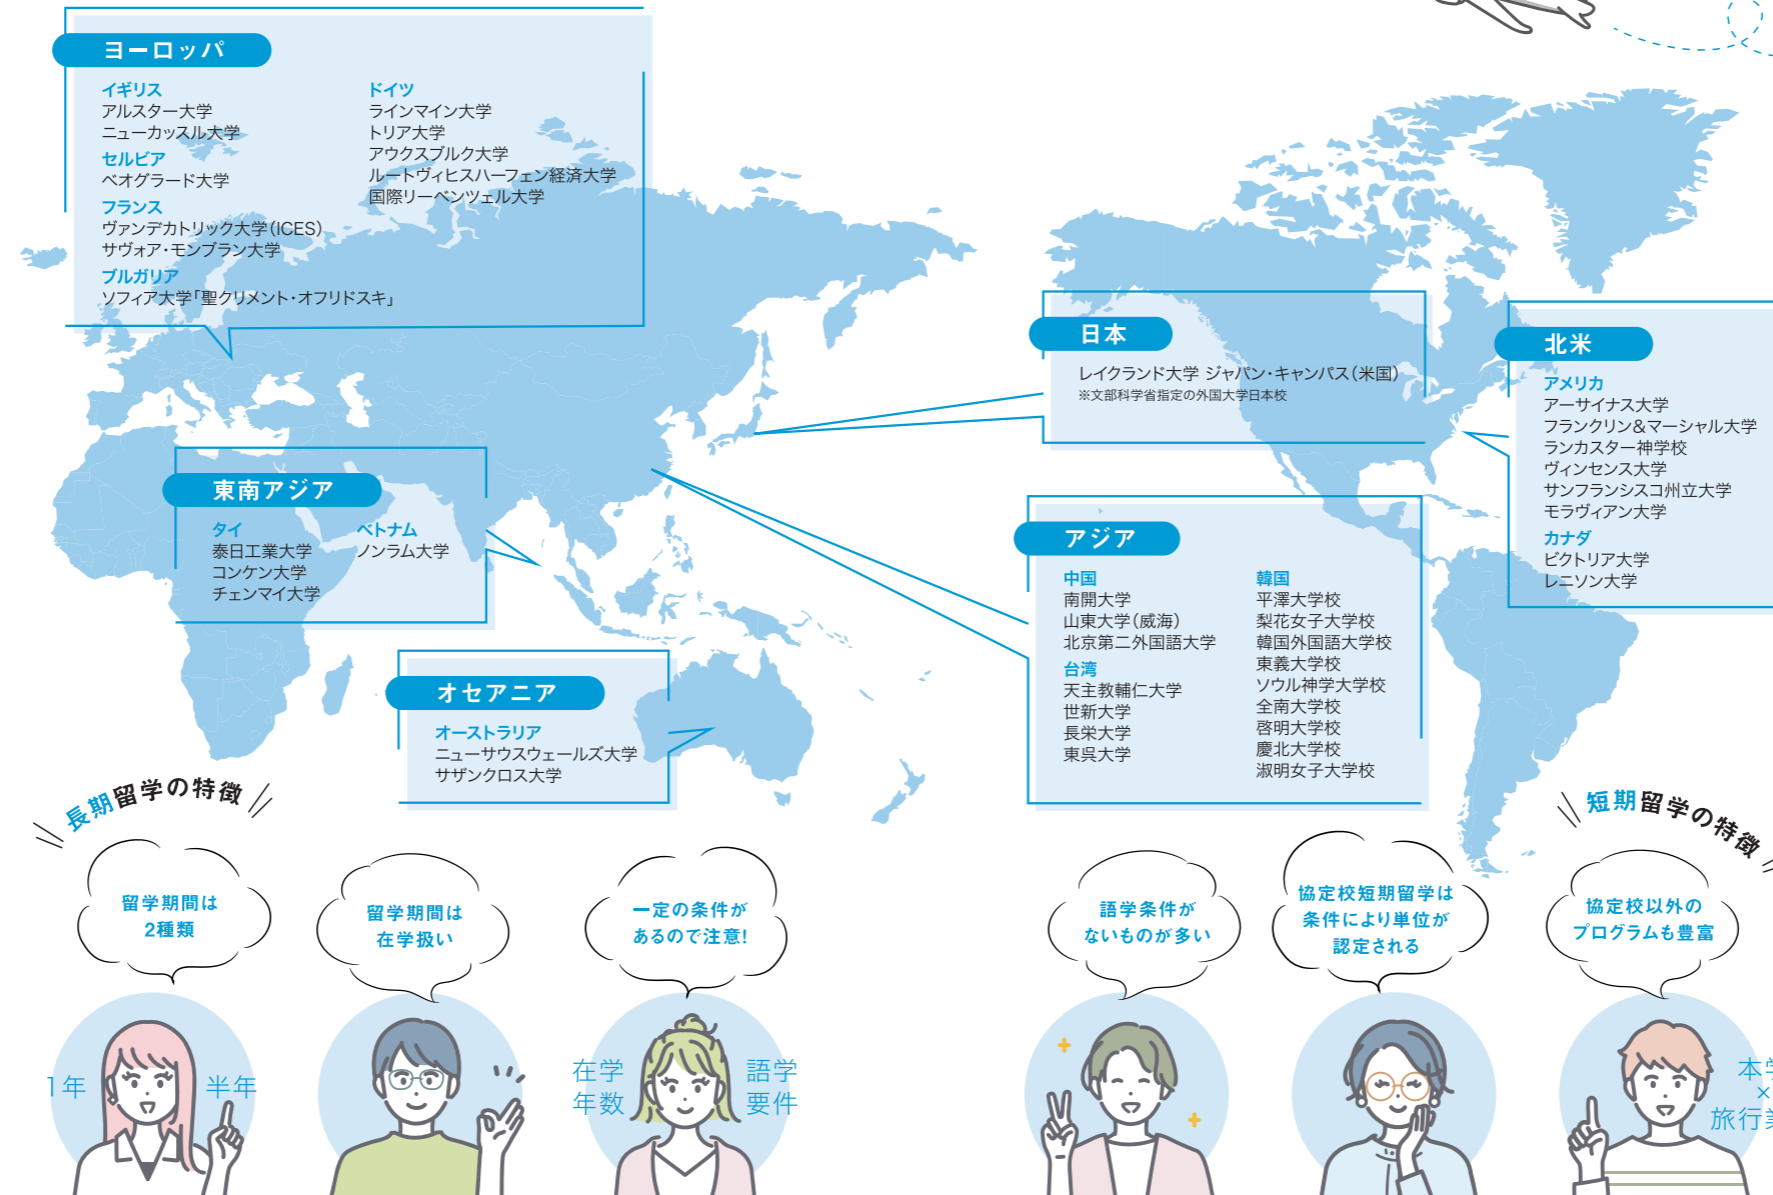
ヨーロッパ

イギリス
アルスター大学
ニューカッスル大学
セルビア
ベオグラード大学
フランス
ヴァンデカトリック大学(ICES)
サヴォア・モンブラン大学
ブルガリア
ソフィア大学「聖クリメント・オフリドスキ」

ドイツ
ラインマイン大学
トリア大学
アウクスブルク大学
ルートヴィヒスハーフェン経済大学
国際リーベンツェル大学

日本
レイクランド大学 ジャパン・キャンパス(米国)
※文部科学省指定の外国大学日本校

北米
アメリカ
アーサイナス大学
フランクリン&マーシャル大学
ランカスター神学校
ヴィンセンス大学
サンフランシスコ州立大学
モラヴィアン大学
カナダ
ビクトリア大学
レニソン大学

東南アジア
タイ
泰日工業大学
コンケン大学
チェンマイ大学
ベトナム
ノンラム大学

アジア
中国
南開大学
山東大学(威海)
北京第二外国語大学
台湾
天主教輔仁大学
世新大学
長栄大学
東呉大学
韓国
平澤大学校
梨花女子大学校
韓国外国語大学校
東義大学校
ソウル神学大学校
全南大学校
啓明大学校
慶北大学校
淑明女子大学校

オセアニア
オーストラリア
ニューサウスウェールズ大学
サザンクロス大学

長期留学の特徴

留学期間は2種類
1年 半年

留学期間は在学扱い

一定の条件があるので注意!
在学年数 語学要件

短期留学の特徴

語学条件がないものが多い

協定校短期留学は条件により単位が認定される

協定校以外のプログラムも豊富
本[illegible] × 旅行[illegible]